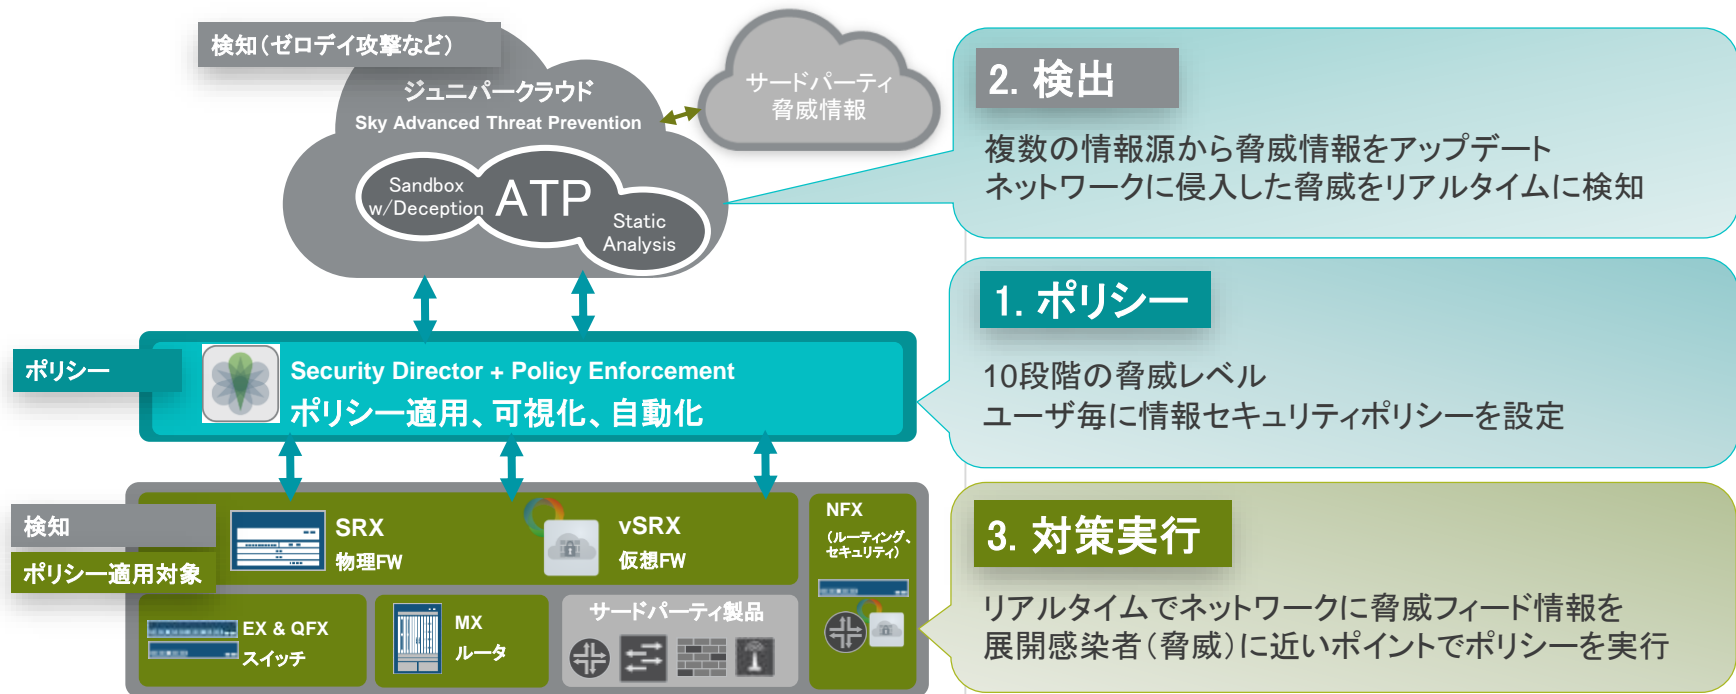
検知（ゼロデイ攻撃など）

ジュニパークラウド
Sky Advanced Threat Prevention

Sandbox w/Deception

ATP

Static Analysis

サードパーティ脅威情報

2. 検出

複数の情報源から脅威情報をアップデート
ネットワークに侵入した脅威をリアルタイムに検知

ポリシー

Security Director + Policy Enforcement
ポリシー適用、可視化、自動化

1. ポリシー

10段階の脅威レベル
ユーザ毎に情報セキュリティポリシーを設定

検知

ポリシー適用対象

SRX
物理FW

vSRX
仮想FW

NFX
（ルーティング、セキュリティ）

EX & QFX
スイッチ

MX
ルータ

サードパーティ製品

3. 対策実行

リアルタイムでネットワークに脅威フィード情報を
展開感染者（脅威）に近いポイントでポリシーを実行